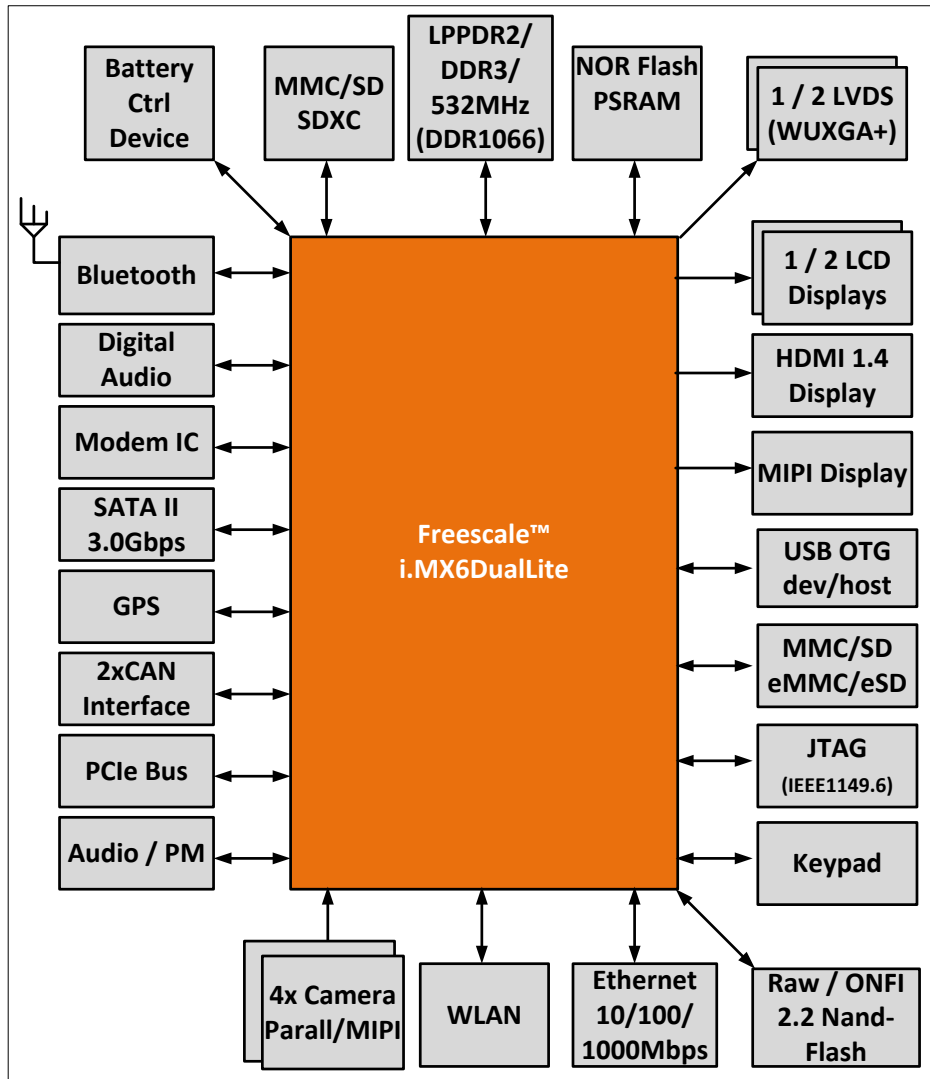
Battery Ctrl Device

MMC/SD SDXC

LPPDR2/ DDR3/ 532MHz (DDR1066)

NOR Flash PSRAM

1 / 2 LVDS (WUXGA+)

Bluetooth

Digital Audio

Modem IC

SATA II 3.0Gbps

GPS

2xCAN Interface

PCIe Bus

Audio / PM

Freescale™ i.MX6DualLite

1 / 2 LCD Displays

HDMI 1.4 Display

MIPI Display

USB OTG dev/host

MMC/SD eMMC/eSD

JTAG (IEEE1149.6)

Keypad

4x Camera Parall/MIPI

WLAN

Ethernet 10/100/ 1000Mbps

Raw / ONFI 2.2 Nand-Flash